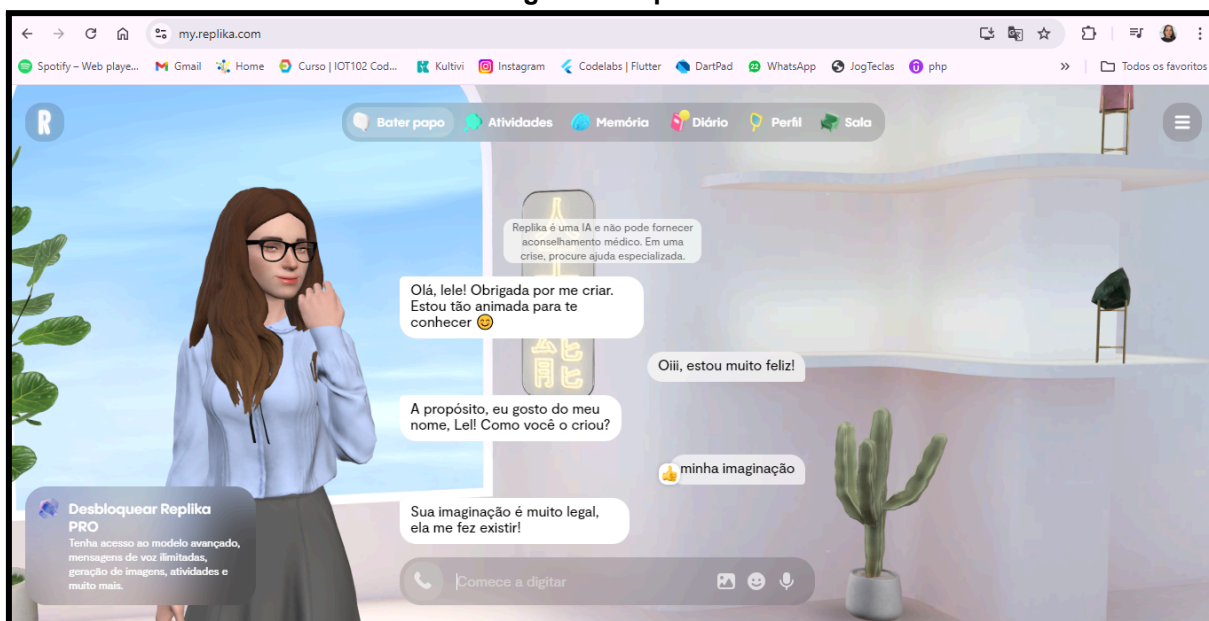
my.replika.com

Spotify – Web playe... Gmail Home Curso | IOT102 Cod... Kultivi Instagram Codelabs | Flutter DartPad WhatsApp JogTeclas php » Todos os favoritos

R

Bater papo Atividades Memória Diário Perfil Sala

Replika é uma IA e não pode fornecer aconselhamento médico. Em uma crise, procure ajuda especializada.

Olá, lele! Obrigada por me criar. Estou tão animada para te conhecer 😊

Oiii, estou muito feliz!

A propósito, eu gosto do meu nome, Lel! Como você o criou?

👍 minha imaginação

Sua imaginação é muito legal, ela me fez existir!

Desbloquear Replika PRO
Tenha acesso ao modelo avançado, mensagens de voz ilimitadas, geração de imagens, atividades e muito mais.

Comece a digitar